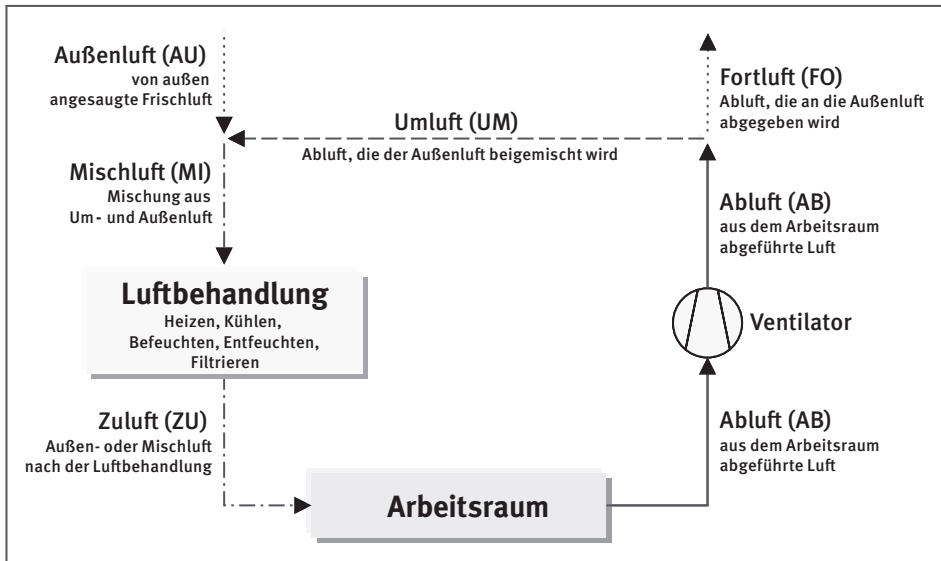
Außenluft (AU)
von außen angesaugte Frischluft

Umluft (UM)
Abluft, die der Außenluft beigemischt wird

Fortluft (FO)
Abluft, die an die Außenluft abgegeben wird

Mischluft (MI)
Mischung aus Um- und Außenluft

Abluft (AB)
aus dem Arbeitsraum abgeführte Luft

Luftbehandlung
Heizen, Kühlen, Befeuchten, Entfeuchten, Filtrieren

Ventilator

Zuluft (ZU)
Außen- oder Mischluft nach der Luftbehandlung

Abluft (AB)
aus dem Arbeitsraum abgeführte Luft

Arbeitsraum